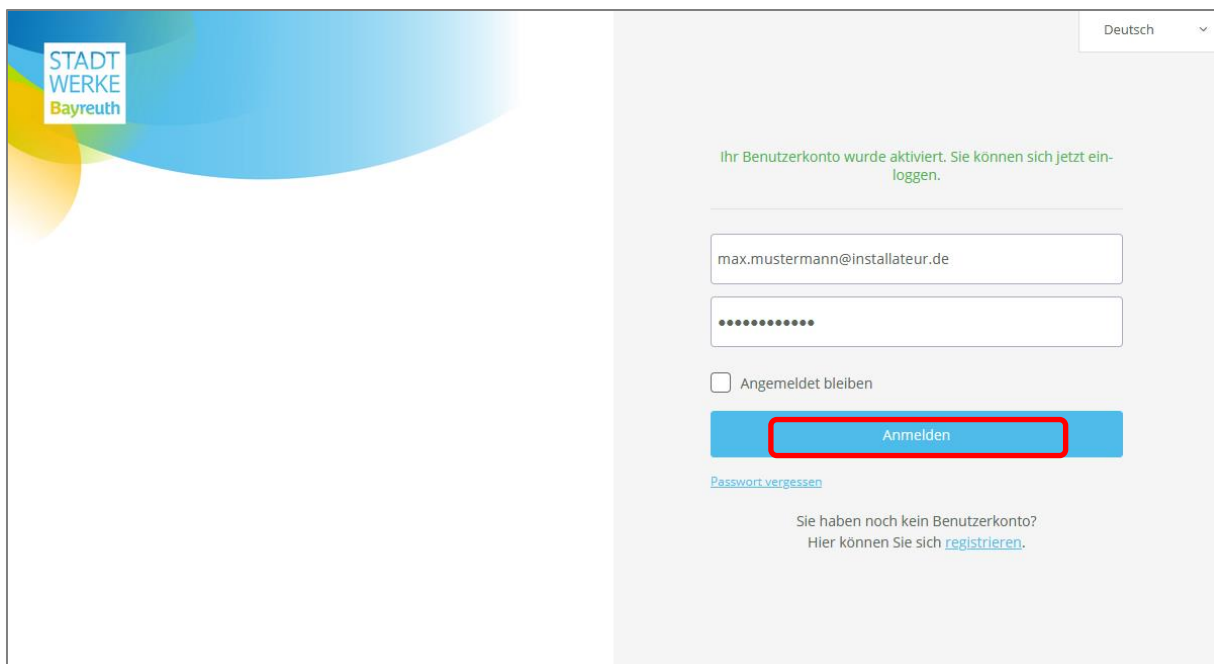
STADT
WERKE
Bayreuth

Deutsch

Ihr Benutzerkonto wurde aktiviert. Sie können sich jetzt einloggen.

max.mustermann@installateur.de

••••••••••••

Angemeldet bleiben

Anmelden

Passwort vergessen

Sie haben noch kein Benutzerkonto?
Hier können Sie sich registrieren.